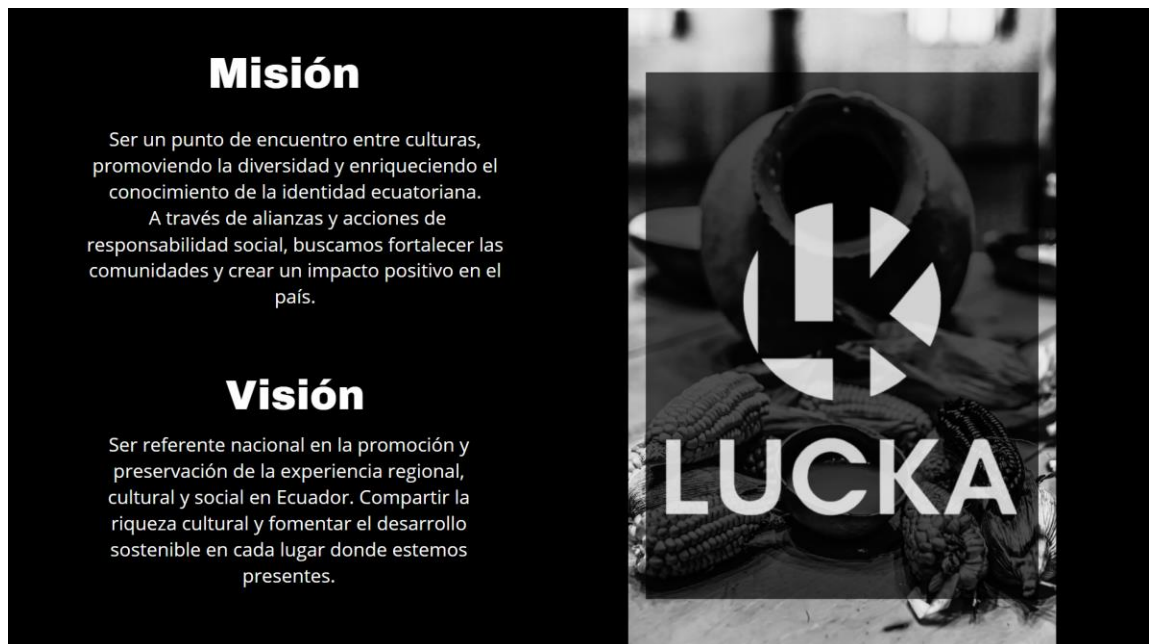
Misión

Ser un punto de encuentro entre culturas, promoviendo la diversidad y enriqueciendo el conocimiento de la identidad ecuatoriana.
A través de alianzas y acciones de responsabilidad social, buscamos fortalecer las comunidades y crear un impacto positivo en el país.

Visión

Ser referente nacional en la promoción y preservación de la experiencia regional, cultural y social en Ecuador. Compartir la riqueza cultural y fomentar el desarrollo sostenible en cada lugar donde estemos presentes.

LUCKA